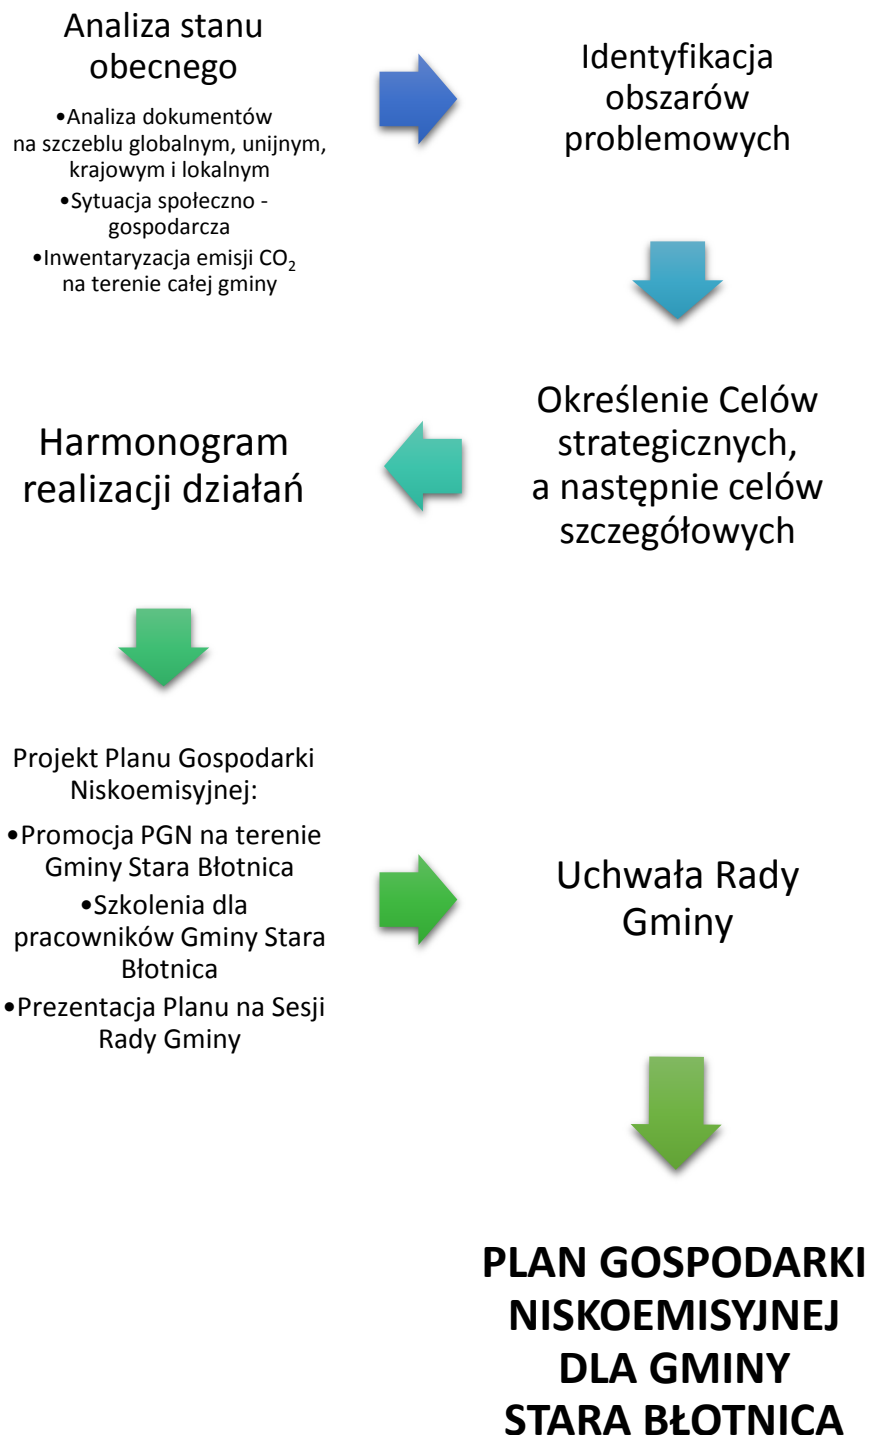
Analiza stanu obecnego

•Analiza dokumentów na szczeblu globalnym, unijnym, krajowym i lokalnym
•Sytuacja społeczno - gospodarcza
•Inwentaryzacja emisji $CO_2$ na terenie całej gminy

Identyfikacja obszarów problemowych

Określenie Celów strategicznych, a następnie celów szczegółowych

Harmonogram realizacji działań

Projekt Planu Gospodarki Niskoemisyjnej:
•Promocja PGN na terenie Gminy Stara Błotnica
•Szkolenia dla pracowników Gminy Stara Błotnica
•Prezentacja Planu na Sesji Rady Gminy

Uchwała Rady Gminy

PLAN GOSPODARKI NISKOEMISYJNEJ DLA GMINY STARA BŁOTNICA